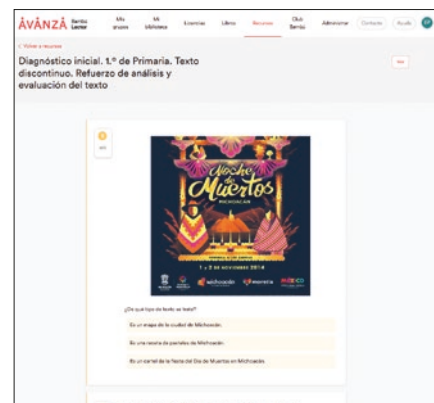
ÁVANZA Santillana Lector

Mis grupos | Mi biblioteca | Licencias | Libros | Recursos | Club Santillana | Administrar | Contacto | Ayuda | GP

< Volver a recursos

Diagnóstico inicial. 1.º de Primaria. Texto discontinuo. Refuerzo de análisis y evaluación del texto

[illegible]

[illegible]

Noche de Muertos

MICHOACÁN

1 - 2 DE NOVIEMBRE 2014

Michoacán | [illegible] | MÉXICO

¿De qué tipo de texto se trata?

Es un mapa de la ciudad de Michoacán.

Es una receta de pasteles de Michoacán.

Es un cartel de la fiesta del Día de Muertos en Michoacán.